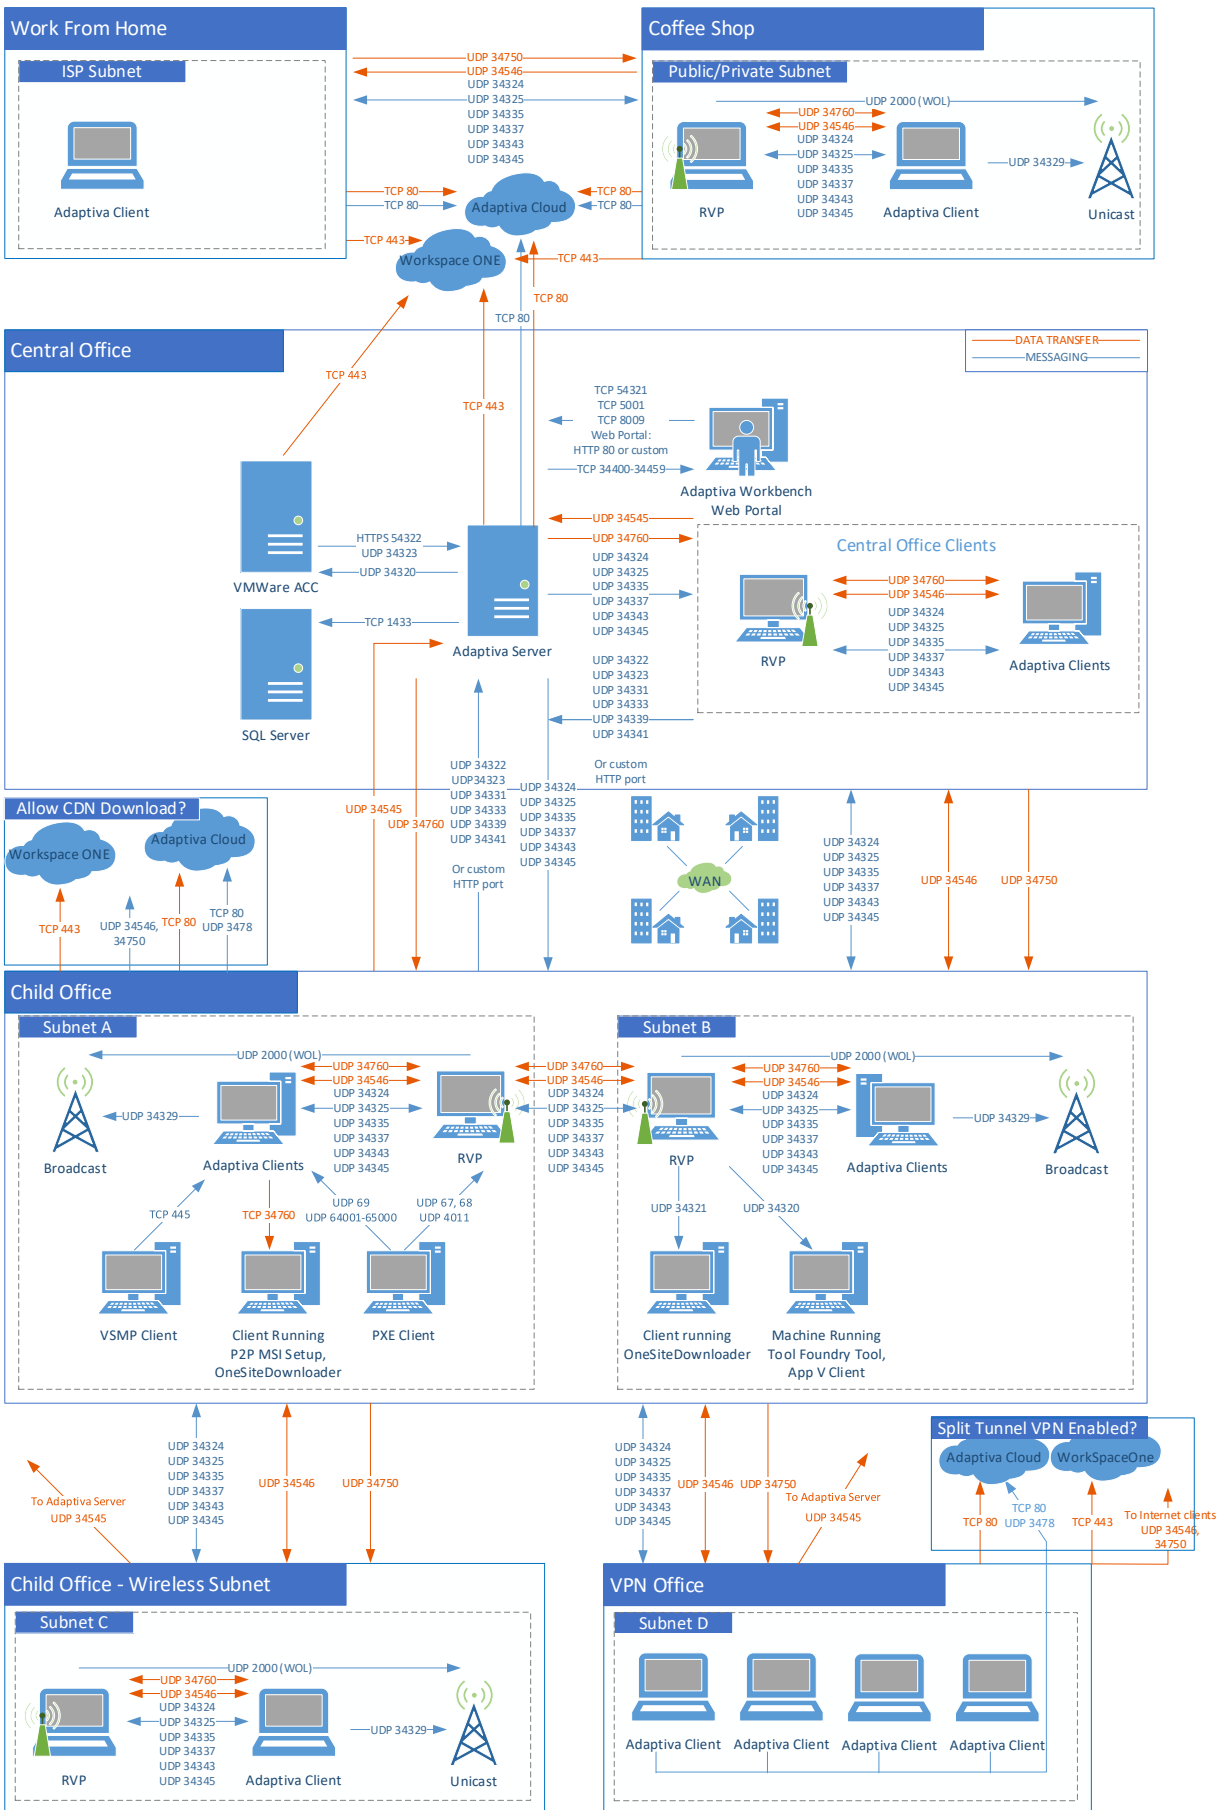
Work From Home

ISP Subnet

Adaptiva Client

UDP 34750
UDP 34546
UDP 34324
UDP 34325
UDP 34335
UDP 34337
UDP 34343
UDP 34345

TCP 80
TCP 80
TCP 443

Adaptiva Cloud

Workspace ONE

TCP 80
TCP 80
TCP 443

Coffee Shop

Public/Private Subnet

UDP 2000 (WOL)

UDP 34760
UDP 34546
UDP 34324
UDP 34325
UDP 34335
UDP 34337
UDP 34343
UDP 34345

UDP 34329

RVP

Adaptiva Client

Unicast

TCP 80
TCP 80

Central Office

DATA TRANSFER
MESSAGING

TCP 443
TCP 443

TCP 54321
TCP 5001
TCP 8009
Web Portal:
HTTP 80 or custom
TCP 34400-34459

Adaptiva Workbench
Web Portal

HTTPS 54322
UDP 34323
UDP 34320

VMWare ACC

TCP 1433

SQL Server

Adaptiva Server

UDP 34545
UDP 34760
UDP 34324
UDP 34325
UDP 34335
UDP 34337
UDP 34343
UDP 34345

UDP 34322
UDP 34323
UDP 34331
UDP 34333
UDP 34339
UDP 34341

Central Office Clients

UDP 34760
UDP 34546
UDP 34324
UDP 34325
UDP 34335
UDP 34337
UDP 34343
UDP 34345

RVP

Adaptiva Clients

Or custom
HTTP port

Allow CDN Download?

Workspace ONE

Adaptiva Cloud

TCP 443
UDP 34546, 34750
TCP 80
TCP 80
UDP 3478

UDP 34545
UDP 34760

UDP 34322
UDP34323
UDP 34331
UDP 34333
UDP 34339
UDP 34341

Or custom
HTTP port

UDP 34324
UDP 34325
UDP 34335
UDP 34337
UDP 34343
UDP 34345

WAN

UDP 34324
UDP 34325
UDP 34335
UDP 34337
UDP 34343
UDP 34345

UDP 34546
UDP 34750

Child Office

Subnet A

UDP 2000 (WOL)

UDP 34760
UDP 34546
UDP 34324
UDP 34325
UDP 34335
UDP 34337
UDP 34343
UDP 34345

UDP 34329

Broadcast

Adaptiva Clients

RVP

UDP 34760
UDP 34546
UDP 34324
UDP 34325
UDP 34335
UDP 34337
UDP 34343
UDP 34345

TCP 445
TCP 34760
UDP 69
UDP 64001-65000
UDP 67, 68
UDP 4011

VSMP Client

Client Running
P2P MSI Setup,
OneSiteDownloader

PXE Client

Subnet B

UDP 2000 (WOL)

UDP 34760
UDP 34546
UDP 34324
UDP 34325
UDP 34335
UDP 34337
UDP 34343
UDP 34345

UDP 34329

RVP

Adaptiva Clients

Broadcast

UDP 34321
UDP 34320

Client running
OneSiteDownloader

Machine Running
Tool Foundry Tool,
App V Client

To Adaptiva Server
UDP 34545

UDP 34324
UDP 34325
UDP 34335
UDP 34337
UDP 34343
UDP 34345

UDP 34546
UDP 34750

UDP 34324
UDP 34325
UDP 34335
UDP 34337
UDP 34343
UDP 34345

UDP 34546
UDP 34750

To Adaptiva Server
UDP 34545

Split Tunnel VPN Enabled?

Adaptiva Cloud

WorkSpaceOne

TCP 80
TCP 80
UDP 3478
TCP 443
To Internet clients
UDP 34546,
34750

Child Office - Wireless Subnet

Subnet C

UDP 2000 (WOL)

UDP 34760
UDP 34546
UDP 34324
UDP 34325
UDP 34335
UDP 34337
UDP 34343
UDP 34345

UDP 34329

RVP

Adaptiva Client

Unicast

VPN Office

Subnet D

Adaptiva Client
Adaptiva Client
Adaptiva Client
Adaptiva Client